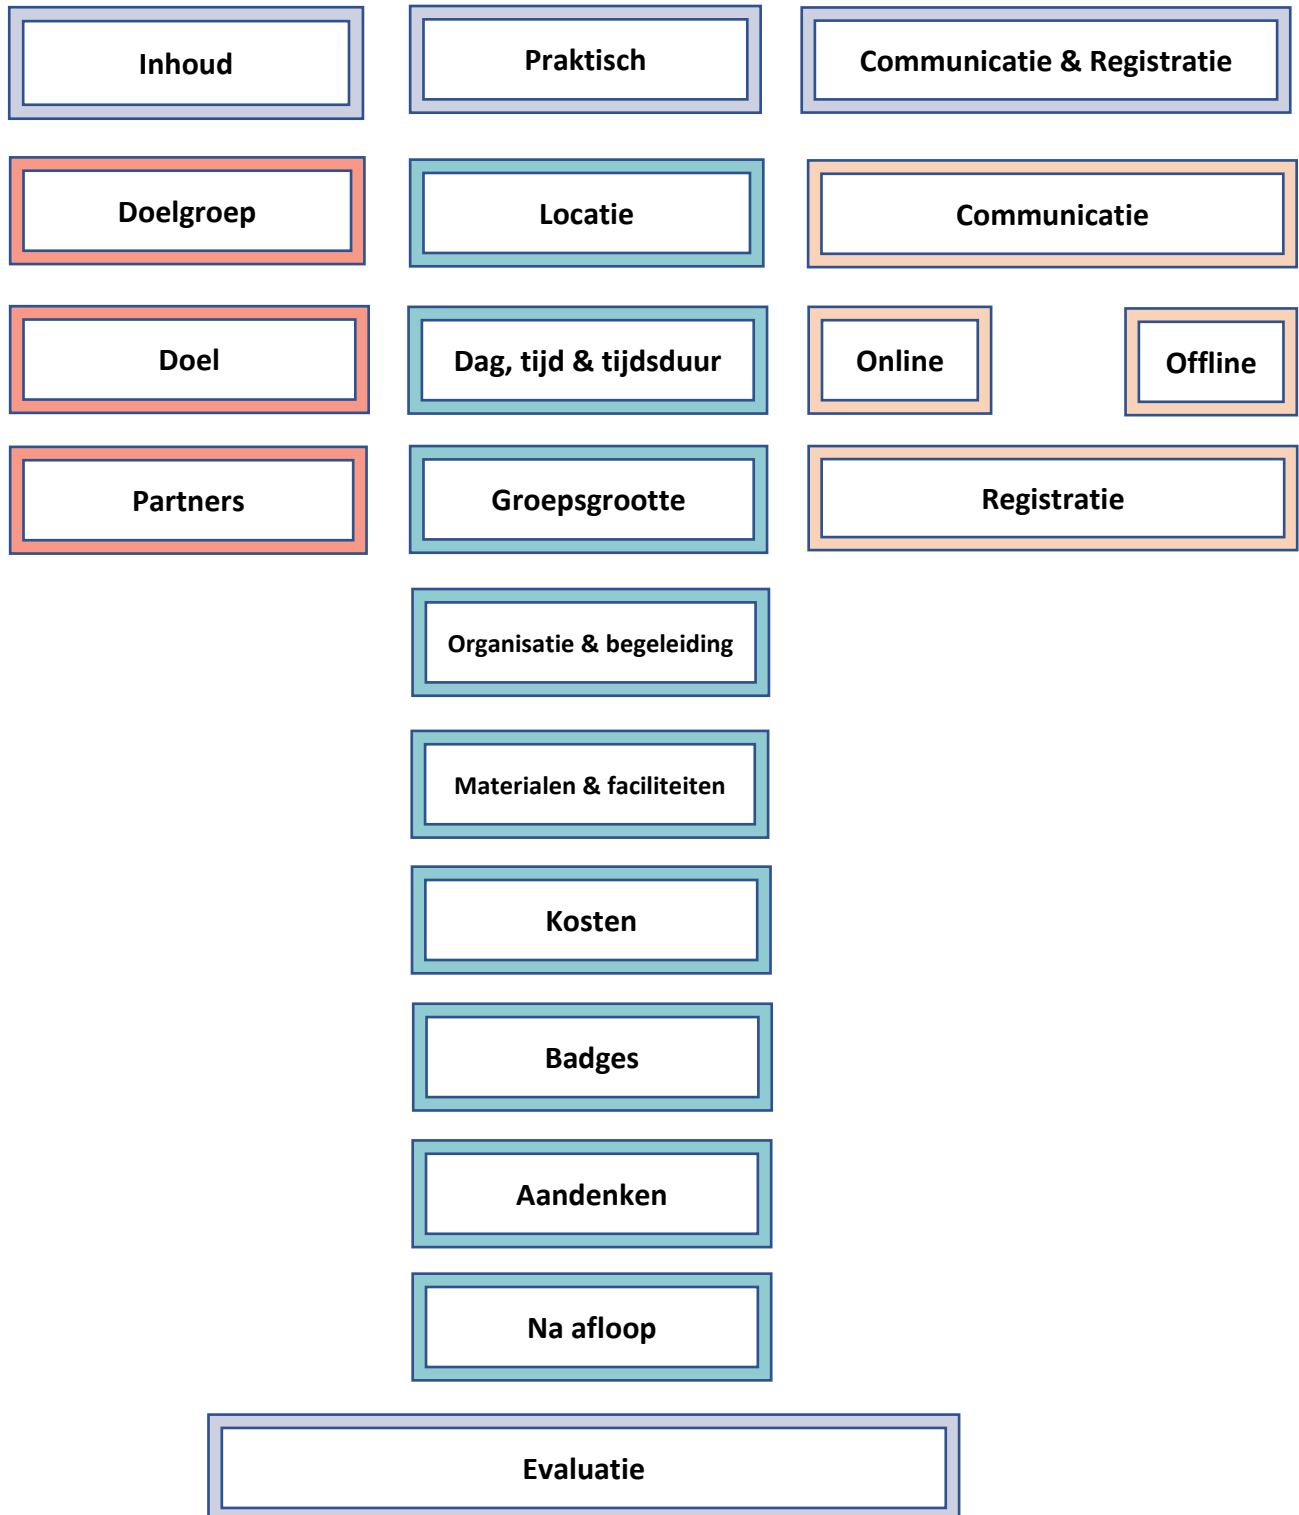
Inhoud

Doelgroep

Doel

Partners

Praktisch

Locatie

Dag, tijd & tijdsduur

Groepsgrootte

Organisatie & begeleiding

Materialen & faciliteiten

Kosten

Badges

Aandenken

Na afloop

Communicatie & Registratie

Communicatie

Online

Offline

Registratie

Evaluatie